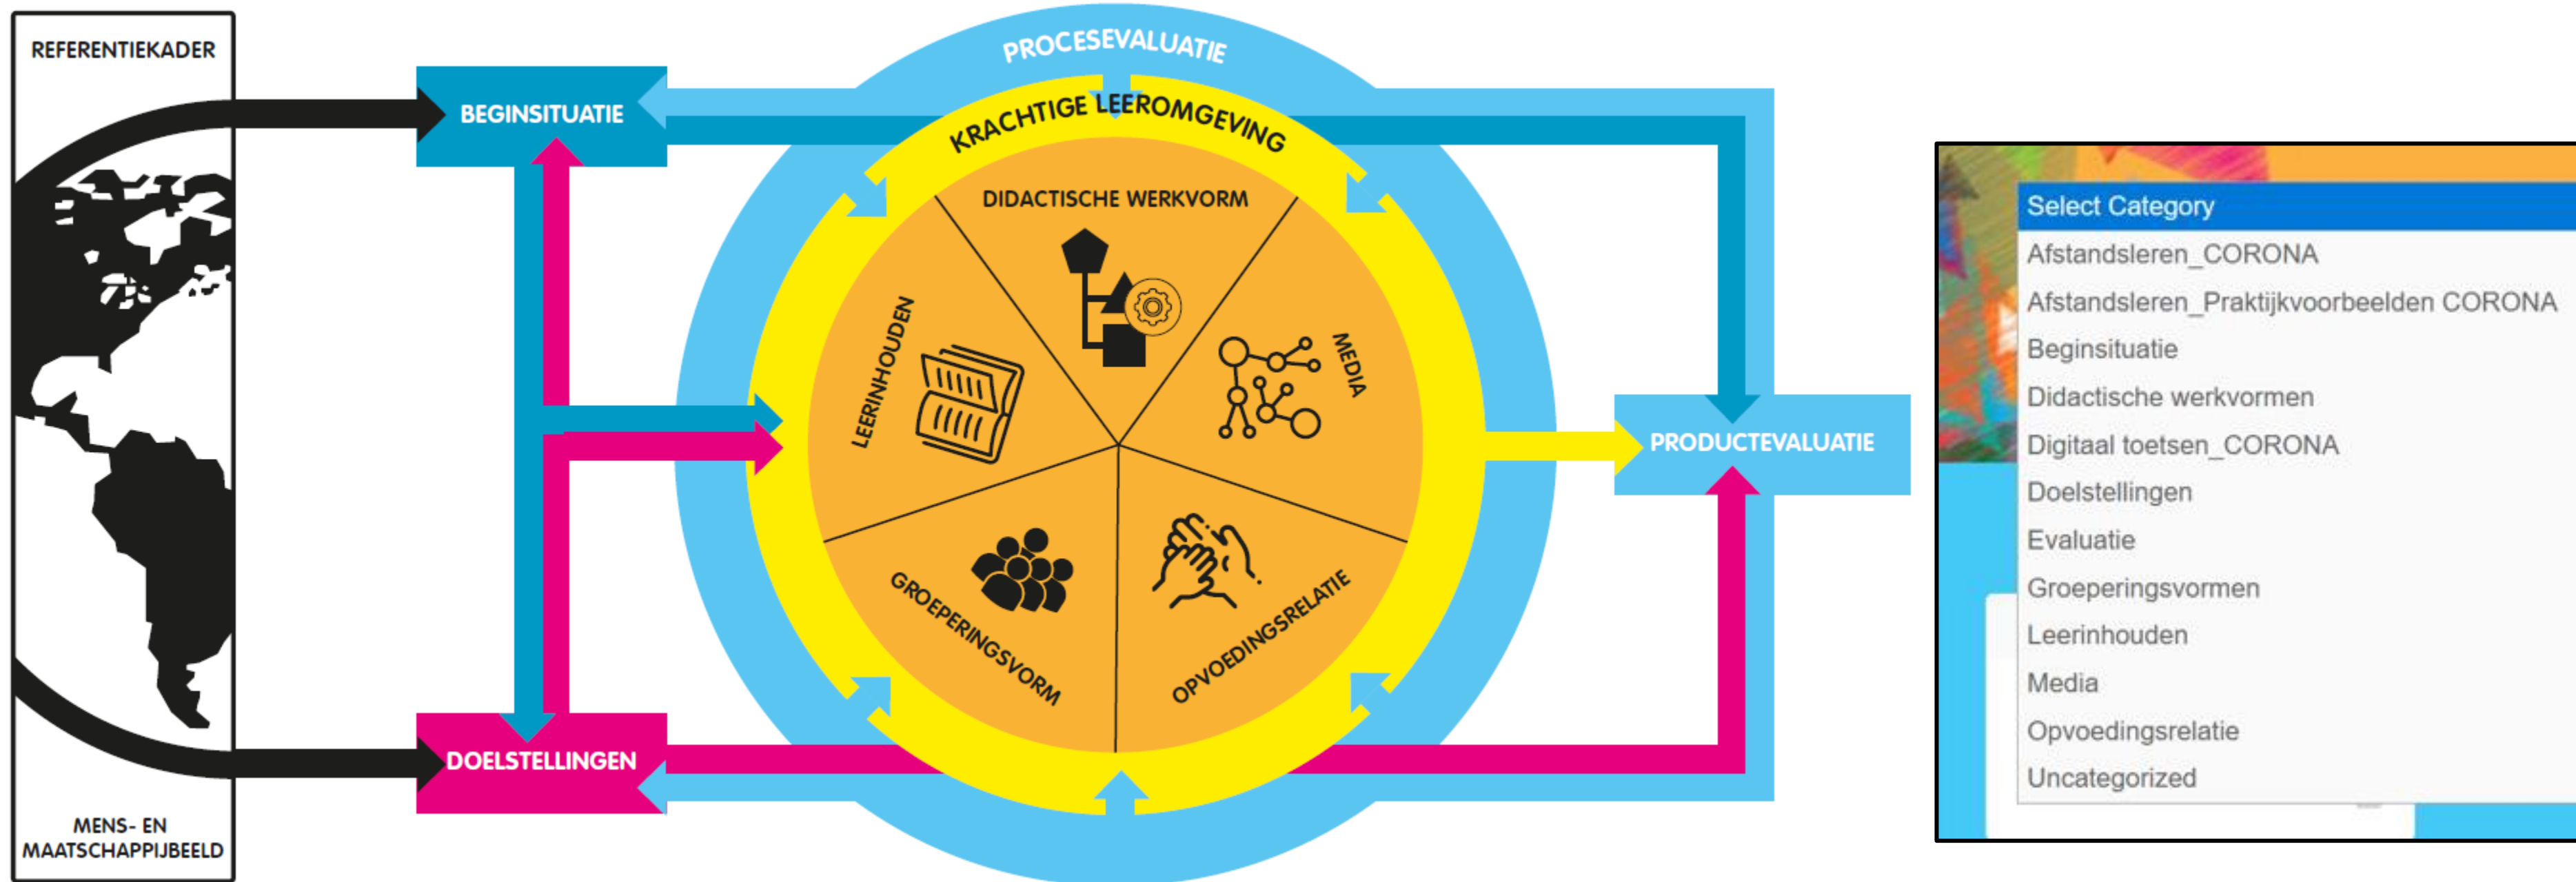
REFERENTIEKADER

MENS- EN MAATSCHAPPIJBEELD

BEGINSITUATIE

DOELSTELLINGEN

PROCESEVALUATIE

KRACHTIGE LEEROMGEVING

DIDACTISCHE WERKVORM

MEDIA

OPVOEDINGSRELATIE

GROEPERINGSVORM

LEERINHOUDEN

PRODUCTEVALUATIE

Select Category
Afstandsleren_CORONA
Afstandsleren_Praktijkvoorbeelden CORONA
Beginsituatie
Didactische werkvormen
Digitaal toetsen_CORONA
Doelstellingen
Evaluatie
Groeperingsvormen
Leerinhouden
Media
Opvoedingsrelatie
Uncategorized